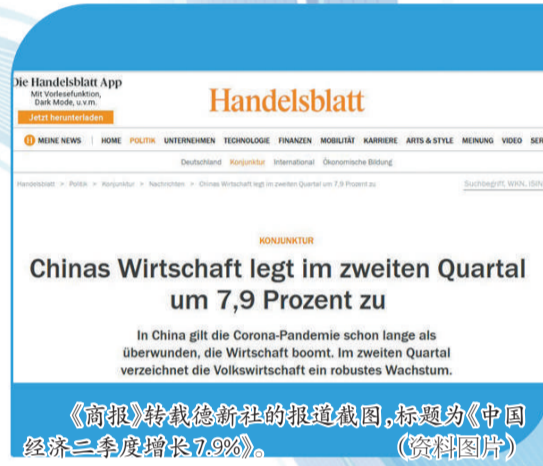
Die Handelsblatt App
Mit Vorlesefunktion, Dark Mode, u.v.m.
Jetzt herunterladen

Handelsblatt

MEINE NEWS | HOME | POLITIK | UNTERNEHMEN | TECHNOLOGIE | FINANZEN | MOBILITÄT | KARRIERE | ARTS & STYLE | MEINUNG | VIDEO | SER

Deutschland | Konjunktur | International | Ökonomische Bildung

Handelsblatt > Politik > Konjunktur > Nachrichten > Chinas Wirtschaft legt im zweiten Quartal um 7,9 Prozent zu

Suchbegriff, WKN, ISIN

KONJUNKTUR

Chinas Wirtschaft legt im zweiten Quartal um 7,9 Prozent zu

In China gilt die Corona-Pandemie schon lange als überwunden, die Wirtschaft boomt. Im zweiten Quartal verzeichnet die Volkswirtschaft ein robustes Wachstum.

《商报》转载德新社的报道截图,标题为《中国经济二季度增长7.9%》。 (资料图片)